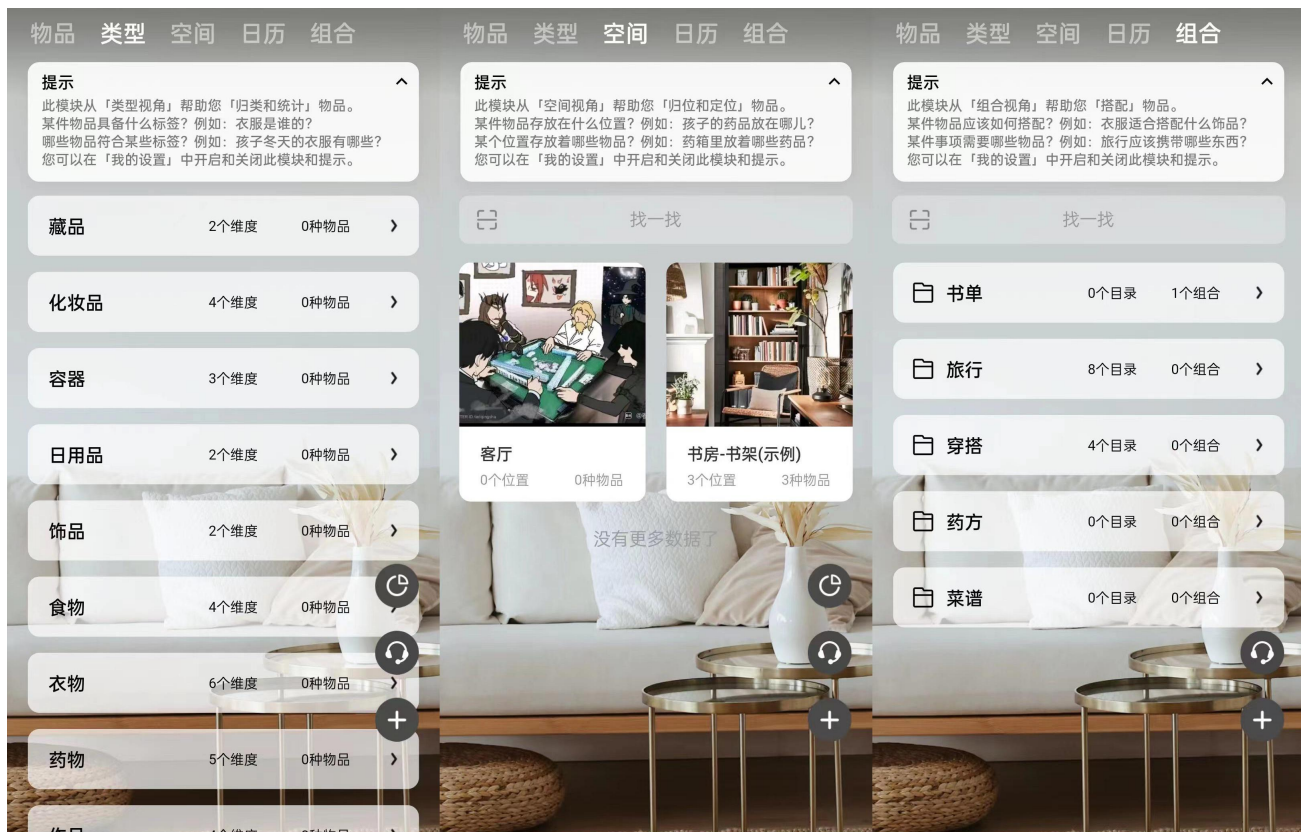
物品 类型 空间 日历 组合

提示
此模块从「类型视角」帮助您「归类和统计」物品。
某件物品具备什么标签？例如：衣服是谁的？
哪些物品符合某些标签？例如：孩子冬天的衣服有哪些？
您可以在「我的设置」中开启和关闭此模块和提示。

| 藏品 | 2个维度 | 0种物品 |
|---|---|---|
| 化妆品 | 4个维度 | 0种物品 |
| 容器 | 3个维度 | 0种物品 |
| 日用品 | 2个维度 | 0种物品 |
| 饰品 | 2个维度 | 0种物品 |
| 食物 | 4个维度 | 0种物品 |
| 衣物 | 6个维度 | 0种物品 |
| 药物 | 5个维度 | 0种物品 |

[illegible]

物品 类型 空间 日历 组合

提示
此模块从「空间视角」帮助您「归位和定位」物品。
某件物品存放在什么位置？例如：孩子的药品放在哪儿？
某个位置存放着哪些物品？例如：药箱里放着哪些药品？
您可以在「我的设置」中开启和关闭此模块和提示。

找一找

客厅
0个位置 0种物品

书房-书架(示例)
3个位置 3种物品

没有更多数据了

物品 类型 空间 日历 组合

提示
此模块从「组合视角」帮助您「搭配」物品。
某件物品应该如何搭配？例如：衣服适合搭配什么饰品？
某件事项需要哪些物品？例如：旅行应该携带哪些东西？
您可以在「我的设置」中开启和关闭此模块和提示。

找一找

| 书单 | 0个目录 | 1个组合 |
|---|---|---|
| 旅行 | 8个目录 | 0个组合 |
| 穿搭 | 4个目录 | 0个组合 |
| 药方 | 0个目录 | 0个组合 |
| 菜谱 | 0个目录 | 0个组合 |